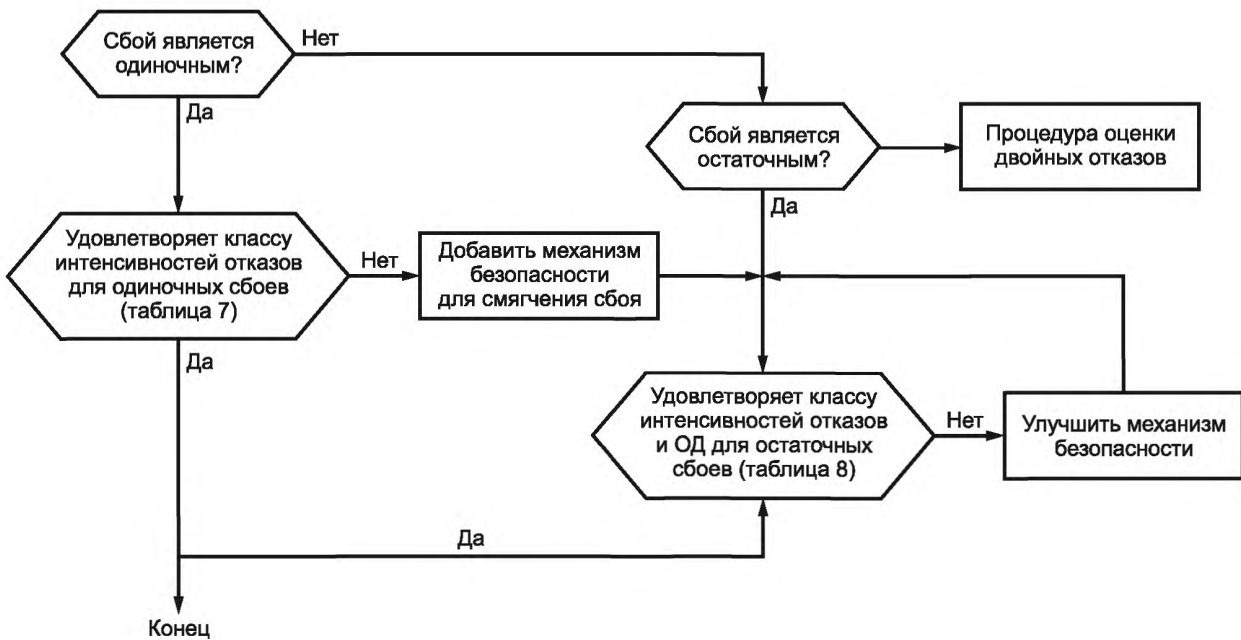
Сбой является одиночным?

Нет

Да

Сбой является остаточным?

Процедура оценки двойных отказов

Да

Удовлетворяет классу интенсивностей отказов для одиночных сбоев (таблица 7)

Нет

Добавить механизм безопасности для смягчения сбоя

Да

Удовлетворяет классу интенсивностей отказов и ОД для остаточных сбоев (таблица 8)

Нет

Улучшить механизм безопасности

Да

Конец